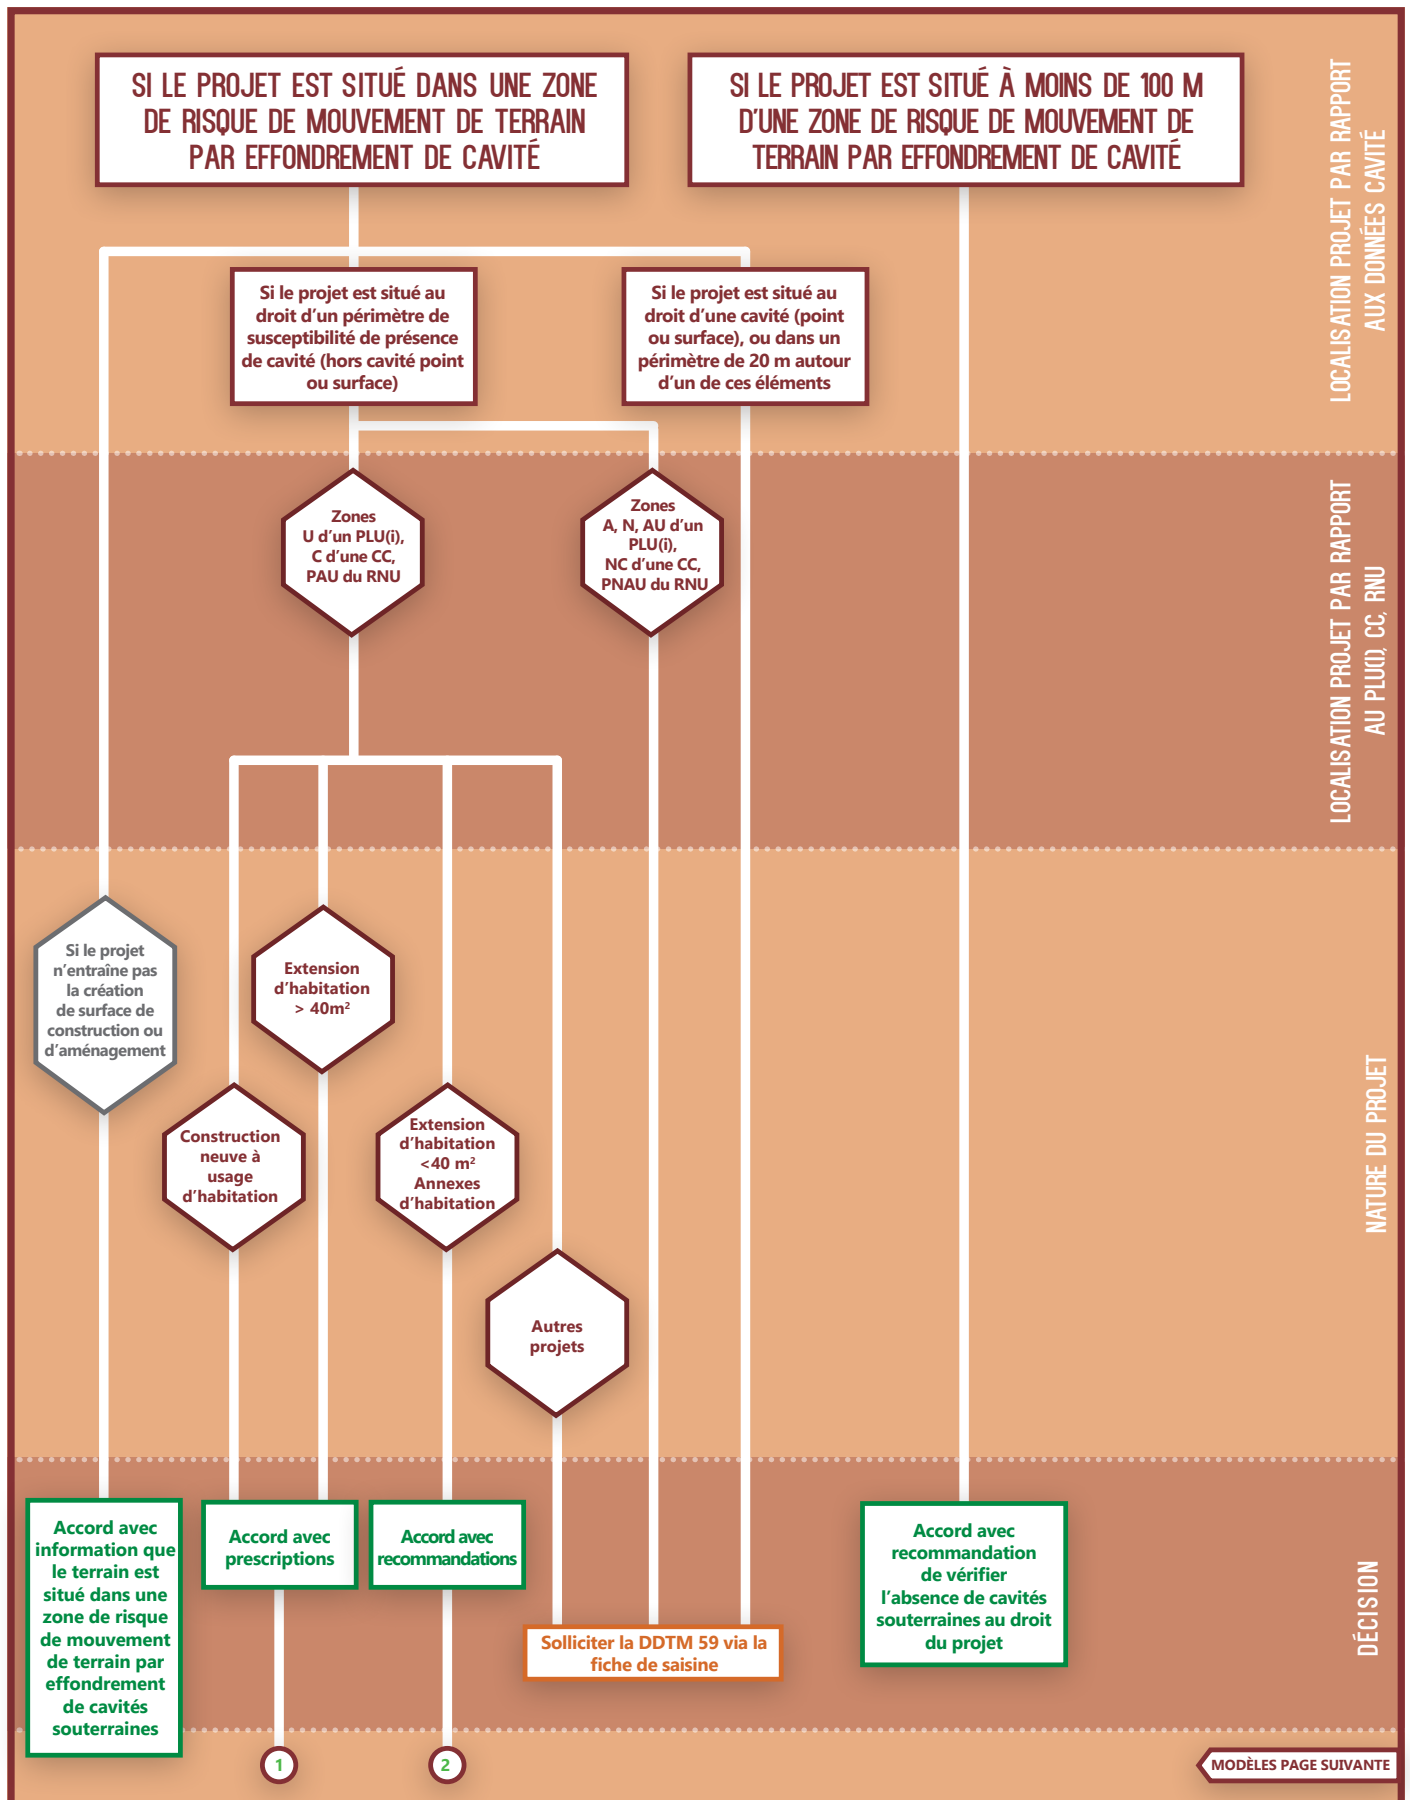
SI LE PROJET EST SITUÉ DANS UNE ZONE DE RISQUE DE MOUVEMENT DE TERRAIN PAR EFFONDREMENT DE CAVITÉ

SI LE PROJET EST SITUÉ À MOINS DE 100 M D'UNE ZONE DE RISQUE DE MOUVEMENT DE TERRAIN PAR EFFONDREMENT DE CAVITÉ

LOCALISATION PROJET PAR RAPPORT AUX DONNÉES CAVITÉ

Si le projet est situé au droit d'un périmètre de susceptibilité de présence de cavité (hors cavité point ou surface)

Si le projet est situé au droit d'une cavité (point ou surface), ou dans un périmètre de 20 m autour d'un de ces éléments

Zones U d'un PLU(i), C d'une CC, PAU du RNU

Zones A, N, AU d'un PLU(i), NC d'une CC, PNAU du RNU

LOCALISATION PROJET PAR RAPPORT AU PLU(I), CC, RNU

Si le projet n'entraîne pas la création de surface de construction ou d'aménagement

Extension d'habitation > 40m²

Construction neuve à usage d'habitation

Extension d'habitation <40 m² Annexes d'habitation

Autres projets

NATURE DU PROJET

Accord avec information que le terrain est situé dans une zone de risque de mouvement de terrain par effondrement de cavités souterraines

Accord avec prescriptions

Accord avec recommandations

Solliciter la DDTM 59 via la fiche de saisine

Accord avec recommandation de vérifier l'absence de cavités souterraines au droit du projet

DÉCISION

1

2

MODÈLES PAGE SUIVANTE